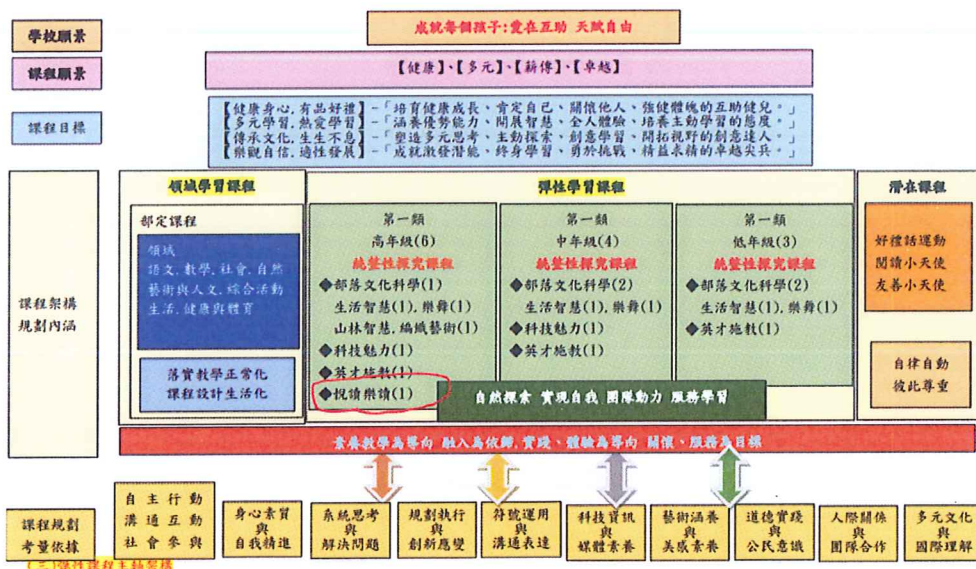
學校願景

成就每個孩子:愛在互助 天賦自由

課程願景

【健康】、【多元】、【薪傳】、【卓越】

課程目標

【健康身心,有品好禮】-「培育健康成長、肯定自己、關懷他人、強健體魄的互助健兒。」
【多元學習,熱愛學習】-「涵養優勢能力、開展智慧、全人體驗、培養主動學習的態度。」
【傳承文化,生生不息】-「塑造多元思考、主動探索、創意學習、開拓視野的創意達人。」
【樂觀自信,適性發展】-「成就激發潛能、終身學習、勇於挑戰、精益求精的卓越尖兵。」

課程架構規劃內涵

領域學習課程

部定課程

領域
語文、數學、社會、自然
藝術與人文、綜合活動
生活、健康與體育

落實教學正常化
課程設計生活化

彈性學習課程

第一類
高年級(6)
統整性探究課程
◆部落文化科學(1)
生活智慧(1),樂舞(1)
山林智慧,編織藝術(1)
◆科技魅力(1)
◆英才施教(1)
◆悅讀樂讀(1)

第一類
中年級(4)
統整性探究課程
◆部落文化科學(2)
生活智慧(1),樂舞(1)
◆科技魅力(1)
◆英才施教(1)

第一類
低年級(3)
統整性探究課程
◆部落文化科學(2)
生活智慧(1),樂舞(1)
◆英才施教(1)

自然探索 實現自我 團隊動力 服務學習

潛在課程

好禮話運動
閱讀小天使
友善小天使

自律自動
彼此尊重

素養教學為導向 融入為依歸,實踐、體驗為導向 關懷、服務為目標

課程規劃考量依據

自主行動
溝通互動
社會參與

身心素質與自我精進

系統思考與解決問題

規劃執行與創新應變

符號運用與溝通表達

科技資訊與媒體素養

藝術涵養與美感素養

道德實踐與公民意識

人際關係與團隊合作

多元文化與國際理解

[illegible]